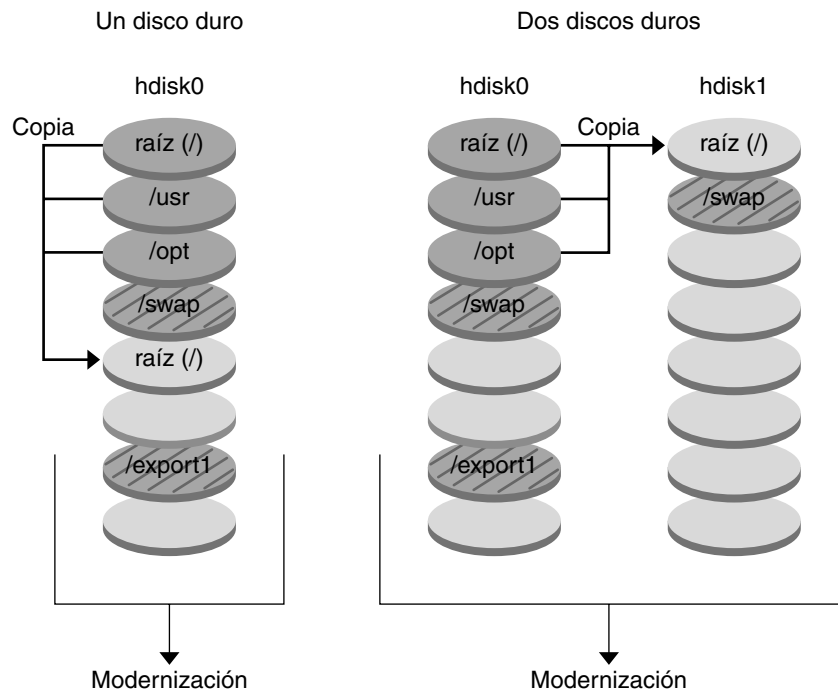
Un disco duro

hdisk0

Copia

raíz (/)

/usr

/opt

/swap

raíz (/)

/export1

Modernización

Dos discos duros

hdisk0

raíz (/)

/usr

/opt

/swap

/export1

Copia

hdisk1

raíz (/)

/swap

Modernización